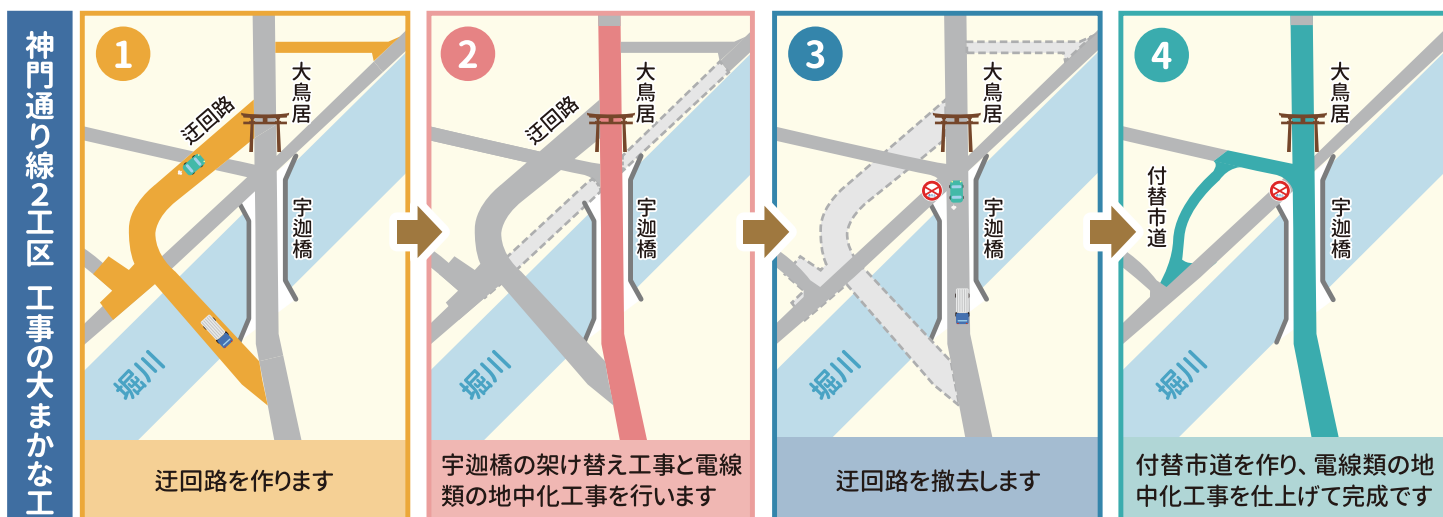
神門通り線2工区 工事の大まかな工

1
迂回路
大鳥居
宇迦橋
堀川
迂回路を作ります

2
迂回路
大鳥居
宇迦橋
堀川
宇迦橋の架け替え工事と電線類の地中化工事を行います

3
大鳥居
宇迦橋
堀川
迂回路を撤去します

4
付替市道
大鳥居
宇迦橋
堀川
付替市道を作り、電線類の地中化工事を仕上げて完成です